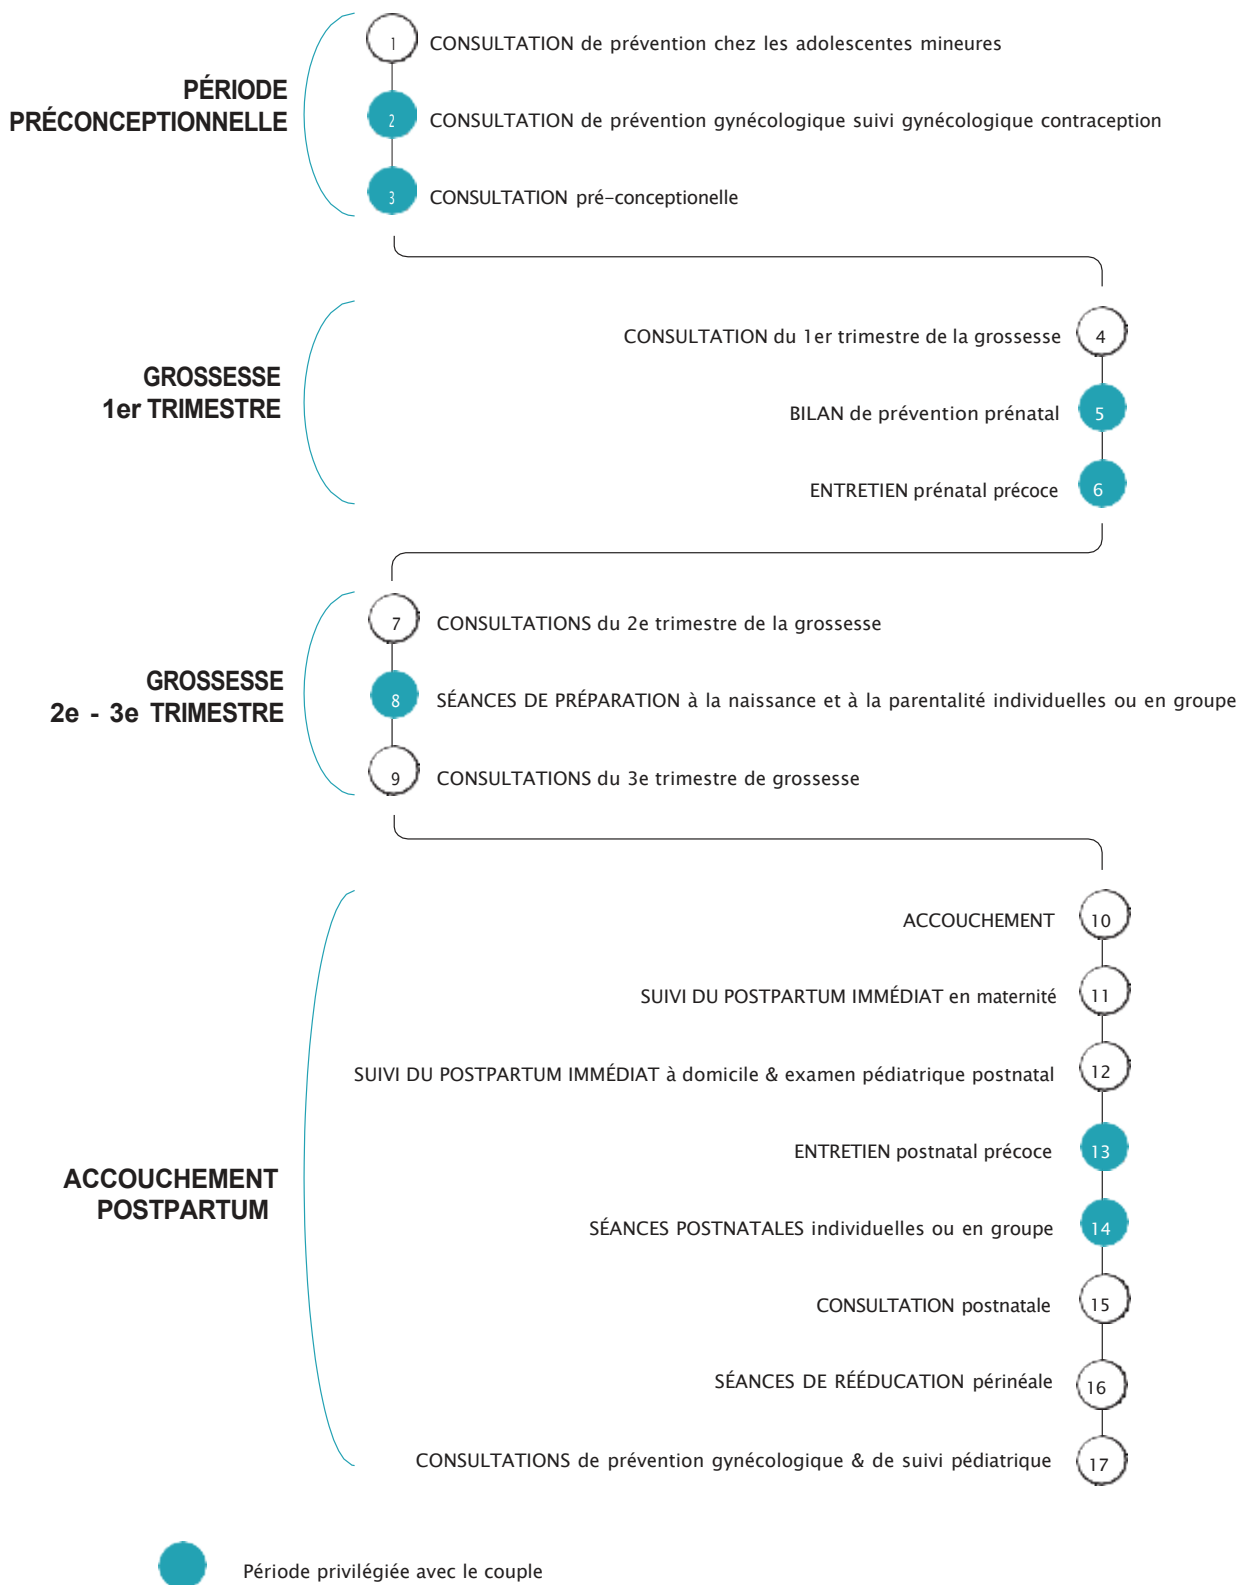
PÉRIODE PRÉCONCEPTIONNELLE

1 CONSULTATION de prévention chez les adolescentes mineures

2 CONSULTATION de prévention gynécologique suivi gynécologique contraception

3 CONSULTATION pré-conceptionelle

GROSSESSE 1er TRIMESTRE

CONSULTATION du 1er trimestre de la grossesse 4

BILAN de prévention prénatal 5

ENTRETIEN prénatal précoce 6

GROSSESSE 2e - 3e TRIMESTRE

7 CONSULTATIONS du 2e trimestre de la grossesse

8 SÉANCES DE PRÉPARATION à la naissance et à la parentalité individuelles ou en groupe

9 CONSULTATIONS du 3e trimestre de grossesse

ACCOUCHEMENT POSTPARTUM

ACCOUCHEMENT 10

SUIVI DU POSTPARTUM IMMÉDIAT en maternité 11

SUIVI DU POSTPARTUM IMMÉDIAT à domicile & examen pédiatrique postnatal 12

ENTRETIEN postnatal précoce 13

SÉANCES POSTNATALES individuelles ou en groupe 14

CONSULTATION postnatale 15

SÉANCES DE RÉÉDUCATION périnéale 16

CONSULTATIONS de prévention gynécologique & de suivi pédiatrique 17

Période privilégiée avec le couple